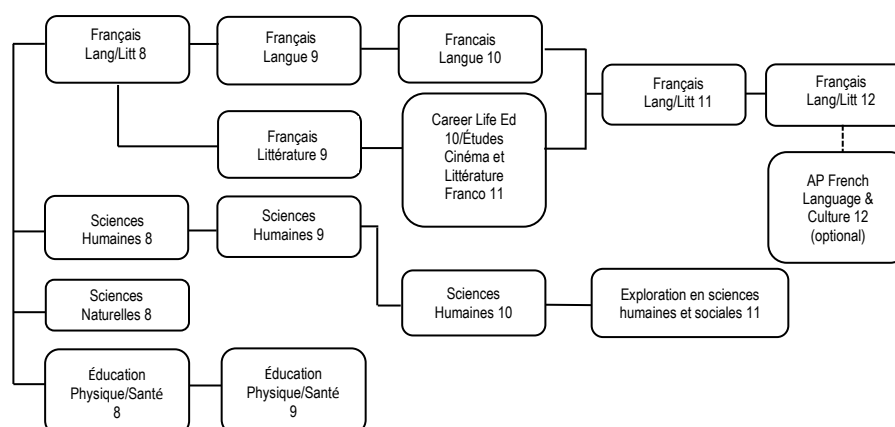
Français Lang/Litt 8

Français Langue 9

Francais Langue 10

Français Lang/Litt 11

Français Lang/Litt 12

Français Littérature 9

Career Life Ed 10/Études Cinéma et Littérature Franco 11

AP French Language & Culture 12 (optional)

Sciences Humaines 8

Sciences Humaines 9

Sciences Humaines 10

Exploration en sciences humaines et sociales 11

Sciences Naturelles 8

Éducation Physique/Santé 8

Éducation Physique/Santé 9